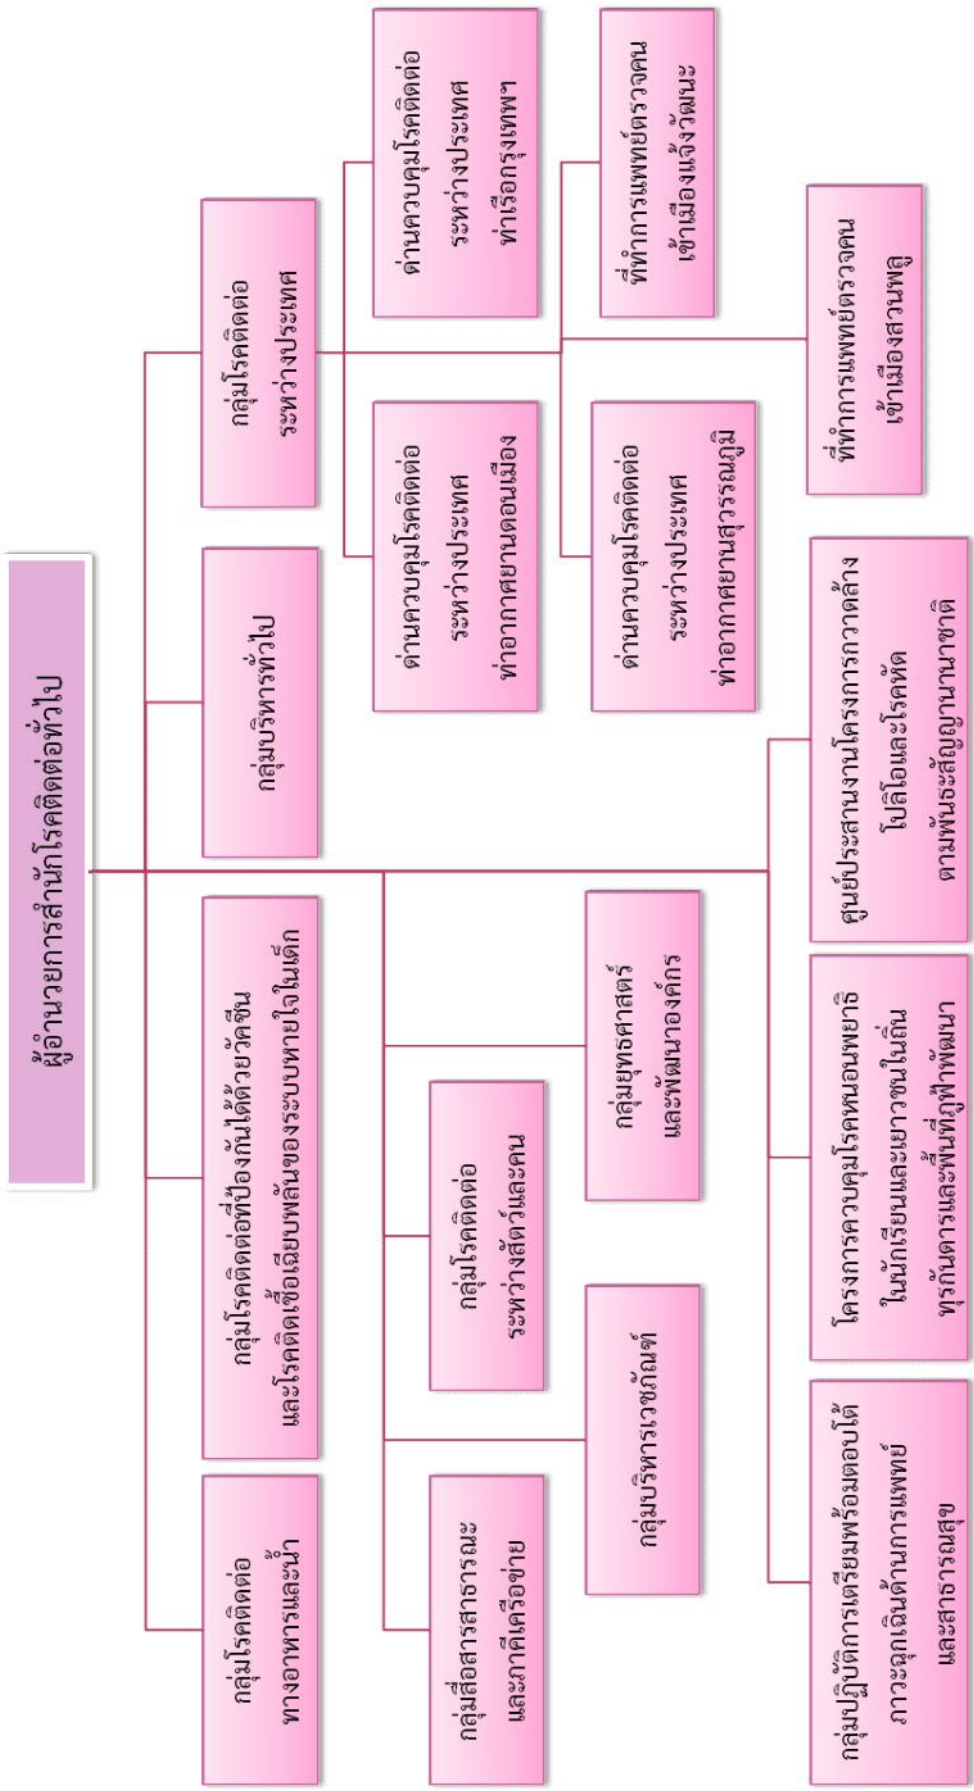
ผู้อำนวยการสำนักโรคติดต่อทั่วไป

กลุ่มโรคติดต่อทางอาหารและน้ำ

กลุ่มโรคติดต่อที่ป้องกันได้ด้วยวัคซีนและโรคติดเชื้อเฉียบพลันของระบบหายใจในเด็ก

กลุ่มบริหารทั่วไป

กลุ่มโรคติดต่อระหว่างประเทศ

ด่านควบคุมโรคติดต่อระหว่างประเทศท่าเรือกรุงเทพฯ

ที่ทำการแพทย์ตรวจคนเข้าเมืองแจ้งวัฒนะ

ที่ทำการแพทย์ตรวจคนเข้าเมืองสวนพลู

ด่านควบคุมโรคติดต่อระหว่างประเทศท่าอากาศยานดอนเมือง

ด่านควบคุมโรคติดต่อระหว่างประเทศท่าอากาศยานสุวรรณภูมิ

กลุ่มสื่อสารสาธารณะและภาคีเครือข่าย

กลุ่มบริหารเวชภัณฑ์

กลุ่มโรคติดต่อระหว่างสัตว์และคน

กลุ่มยุทธศาสตร์และพัฒนาองค์กร

กลุ่มปฏิบัติการเตรียมพร้อมตอบโต้ภาวะฉุกเฉินด้านการแพทย์และสาธารณสุข

โครงการควบคุมโรคหนอนพยาธิในนักเรียนและเยาวชนในถิ่นทุรกันดารและพื้นที่ภูฟ้าพัฒนา

ศูนย์ประสานงานโครงการกวาดล้างโปลิโอและโรคหัดตามพันธะสัญญานานาชาติ